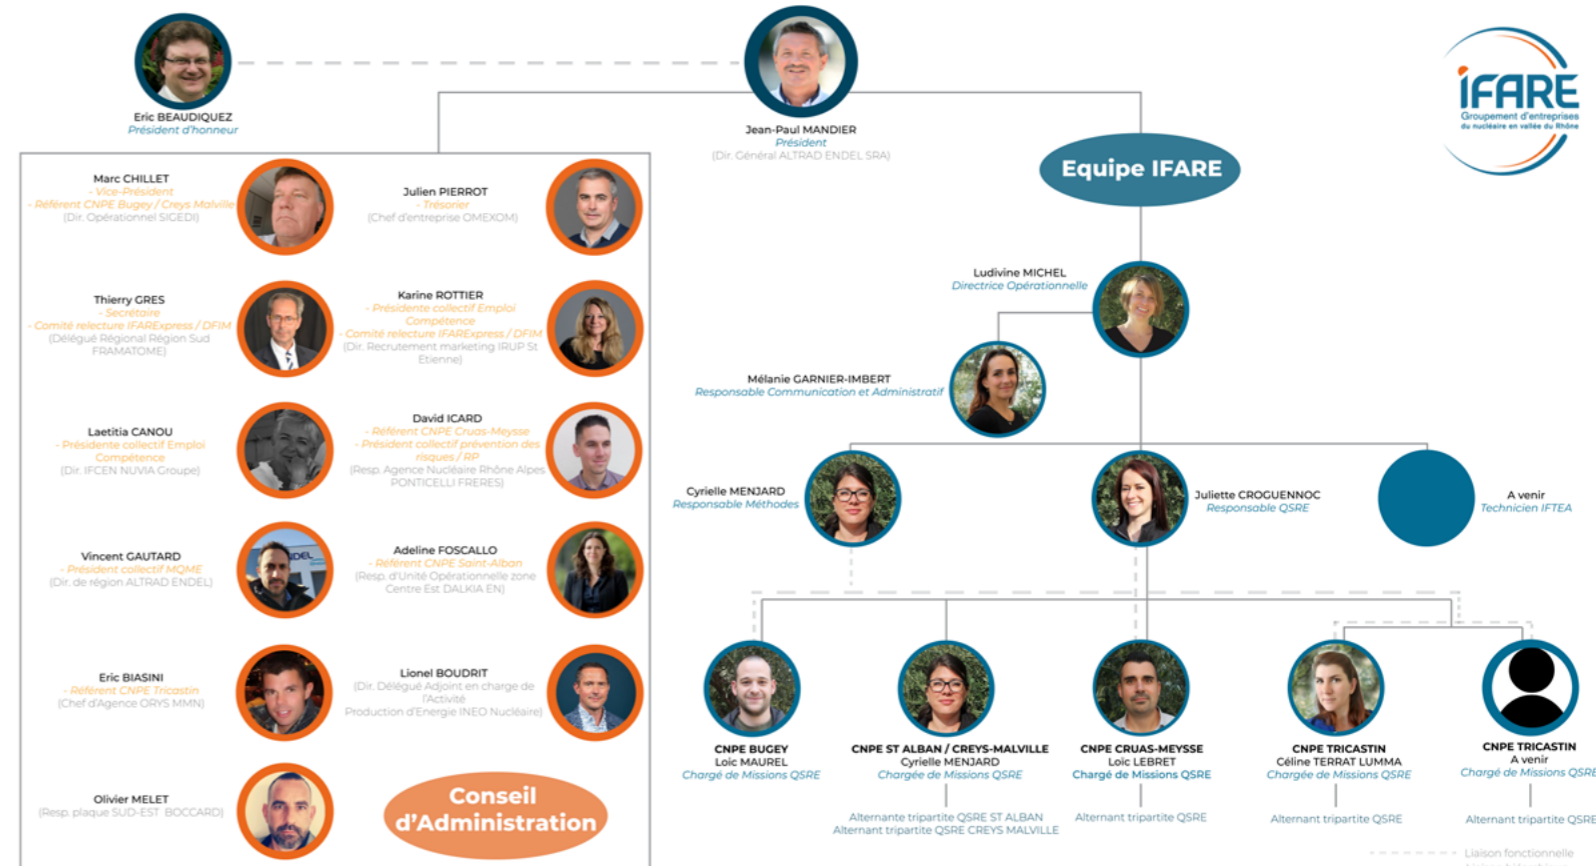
Eric BEAUDIQUEZ
Président d'honneur

Jean-Paul MANDIER
Président
(Dir. Général ALTRAD ENDEL SRA)

iFARE
Groupement d'entreprises du nucléaire en vallée du Rhône

Marc CHILLET
- Vice-Président
- Référent CNPE Bugey / Creys Malville
(Dir. Opérationnel SIGEDI)

Julien PIERROT
- Trésorier
(Chef d'entreprise OMEXOM)

Thierry GRES
- Secrétaire
- Comité relecture IFARExpress / DFIM
(Délégué Régional Région Sud FRAMATOME)

Karine ROTTIER
- Présidente collectif Emploi Compétence
- Comité relecture IFARExpress / DFIM
(Dir. Recrutement marketing IRUP St Etienne)

Laetitia CANOU
- Présidente collectif Emploi Compétence
(Dir. IFCEN NUVIA Groupe)

David ICARD
- Référent CNPE Cruas-Meysse
- Président collectif prévention des risques / RP
(Resp. Agence Nucléaire Rhône Alpes PONTICELLI FRERES)

Vincent GAUTARD
- Président collectif MQME
(Dir. de région ALTRAD ENDEL)

Adeline FOSCALLO
- Référent CNPE Saint-Alban
(Resp. d'Unité Opérationnelle zone Centre Est DALKIA EN)

Eric BIASINI
- Référent CNPE Tricastin
(Chef d'Agence ORYS MMN)

Lionel BOUDRIT
(Dir. Délégué Adjoint en charge de l'Activité Production d'Energie INEO Nucléaire)

Olivier MELET
(Resp. plaque SUD-EST BOCCARD)

Conseil d'Administration

Equipe IFARE

Ludivine MICHEL
Directrice Opérationnelle

Mélanie GARNIER-IMBERT
Responsable Communication et Administratif

Cyrielle MENJARD
Responsable Méthodes

Juliette CROGUENNOC
Responsable QSRE

A venir
Technicien IFTEA

CNPE BUGEY
Loic MAUREL
Chargé de Missions QSRE

CNPE ST ALBAN / CREYS-MALVILLE
Cyrielle MENJARD
Chargée de Missions QSRE
Alternante tripartite QSRE ST ALBAN
Alternant tripartite QSRE CREYS MALVILLE

CNPE CRUAS-MEYSSE
Loic LEBRET
Chargé de Missions QSRE
Alternant tripartite QSRE

CNPE TRICASTIN
Céline TERRAT LUMMA
Chargée de Missions QSRE
Alternant tripartite QSRE

CNPE TRICASTIN
A venir
Chargé de Missions QSRE
Alternant tripartite QSRE

Liaison fonctionnelle